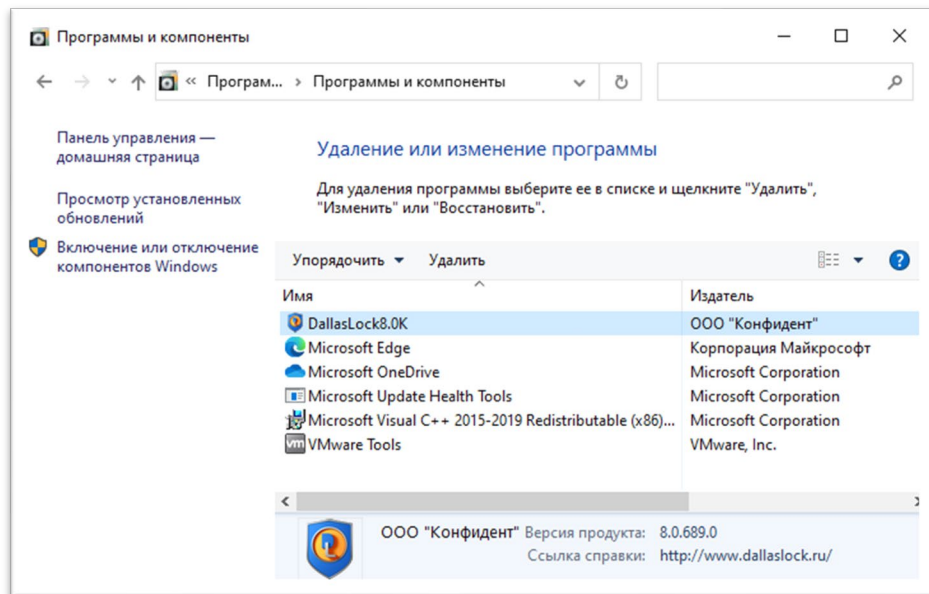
Программы и компоненты

« Програм... › Программы и компоненты

Панель управления — домашняя страница

Просмотр установленных обновлений

Включение или отключение компонентов Windows

Удаление или изменение программы

Для удаления программы выберите ее в списке и щелкните "Удалить", "Изменить" или "Восстановить".

Упорядочить ▾ Удалить

| Имя | Издатель |
|---|---|
| DallasLock8.0K | ООО "Конфидент" |
| Microsoft Edge | Корпорация Майкрософт |
| Microsoft OneDrive | Microsoft Corporation |
| Microsoft Update Health Tools | Microsoft Corporation |
| Microsoft Visual C++ 2015-2019 Redistributable (x86)... | Microsoft Corporation |
| VMware Tools | VMware, Inc. |

ООО "Конфидент" Версия продукта: 8.0.689.0
Ссылка справки: http://www.dallaslock.ru/